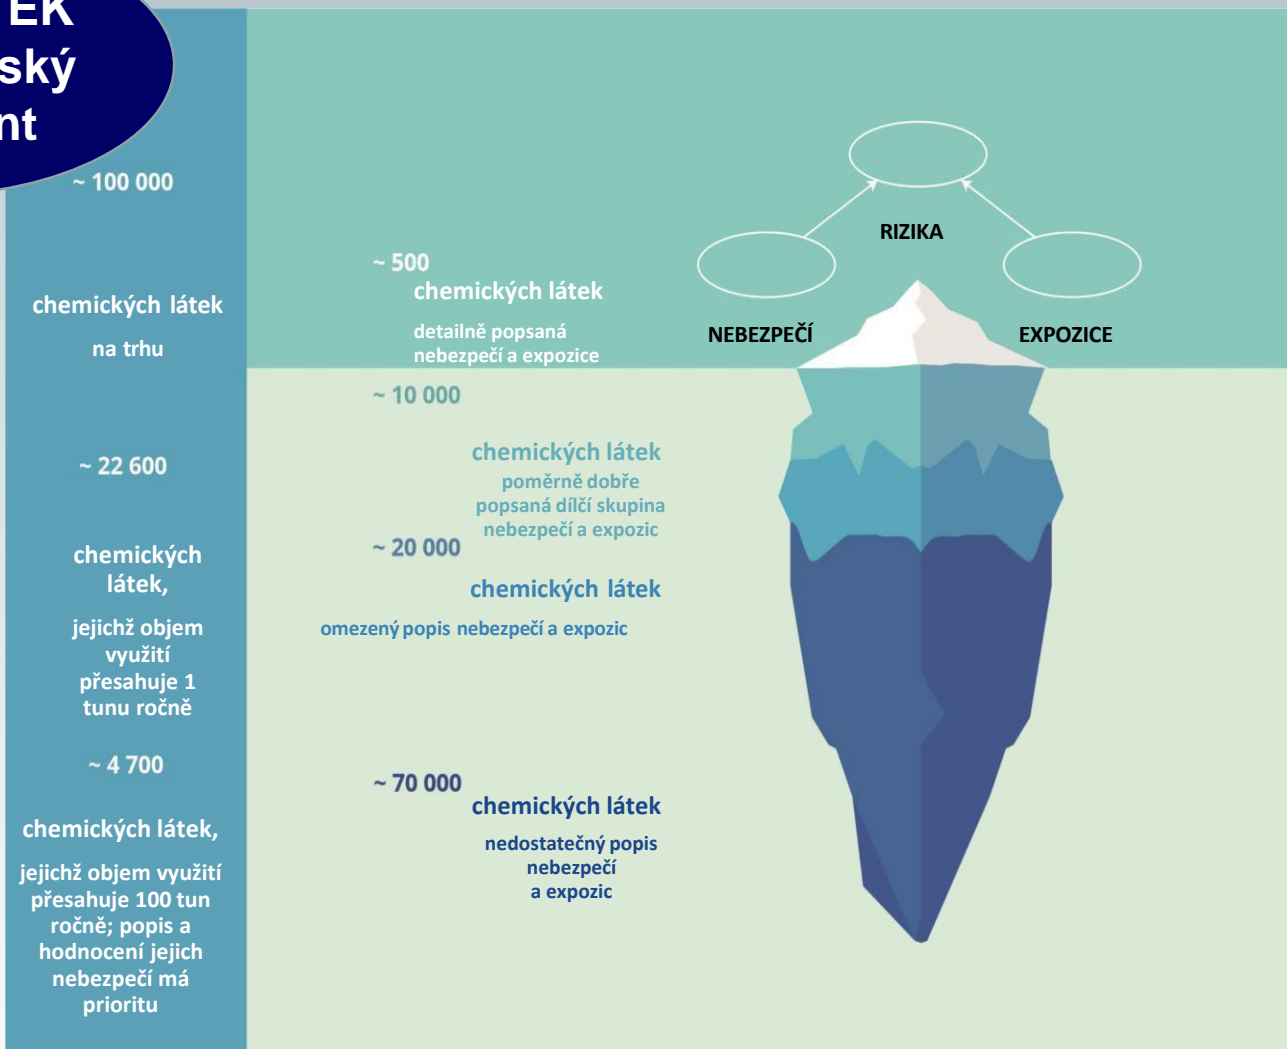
EK
ský
nt

~ 100 000

chemických látek

na trhu

~ 22 600

chemických látek,

jejichž objem využití přesahuje 1 tunu ročně

~ 4 700

chemických látek,

jejichž objem využití přesahuje 100 tun ročně; popis a hodnocení jejich nebezpečí má prioritu

~ 500
chemických látek

detailně popsaná nebezpečí a expozice

RIZIKA

NEBEZPEČÍ

EXPOZICE

~ 10 000

chemických látek
poměrně dobře popsaná dílčí skupina nebezpečí a expozic

~ 20 000

chemických látek

omezený popis nebezpečí a expozic

~ 70 000
chemických látek

nedostatečný popis nebezpečí a expozic